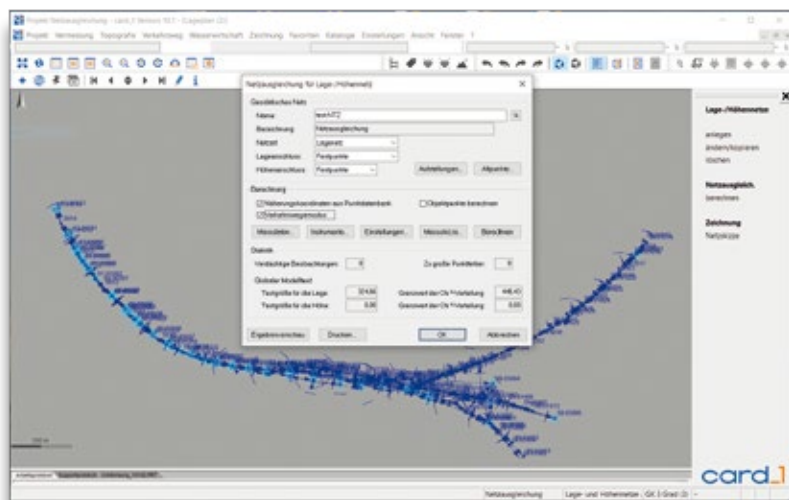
Projekt Netzausgleichung - card_1 Version 10.1 - [Lageplan (2)]

Projekt Vermessung Topografie Verkehrsweg Wasserwirtschaft Zeichnung Favoriten Kataloge Einstellungen Ansicht Fenster ?

Netzausgleichung für Lage-/Höhennetz

Geodätisches Netz

Name: teschT2

Bezeichnung: Netzausgleichung

Netzart: Lagenetz

Lageanschluss: Festpunkte

Höhenanschluss: Festpunkte

Aufstellungen... Altpunkte...

Berechnung

Näherungskoordinaten aus Punktdatenbank

Objektpunkte berechnen

Verfahrensparameter...

Messdaten... Instrumente... Einstellungen... Messunsich... Berechnen

Statistik

Verdächtige Beobachtungen: 0

Zu große Punktfehler: 0

Globaler Modelltest

Testgröße für die Lage: 514.66

Grenzwert der Chi ²-Verteilung: 446.40

Testgröße für die Höhe: 0.00

Grenzwert der Chi ²-Verteilung: 0.00

Ergebnisse anschau... Drucken... OK Abbrechen

Lage-/Höhennetze

anlegen

ändern/kopieren

löschen

Netzausgleich.

berechnen

Zeichnung

Netzskizze

100 m

card_1

Netzausgleichung Lage- und Höhennetze GK 3 Grad (3)